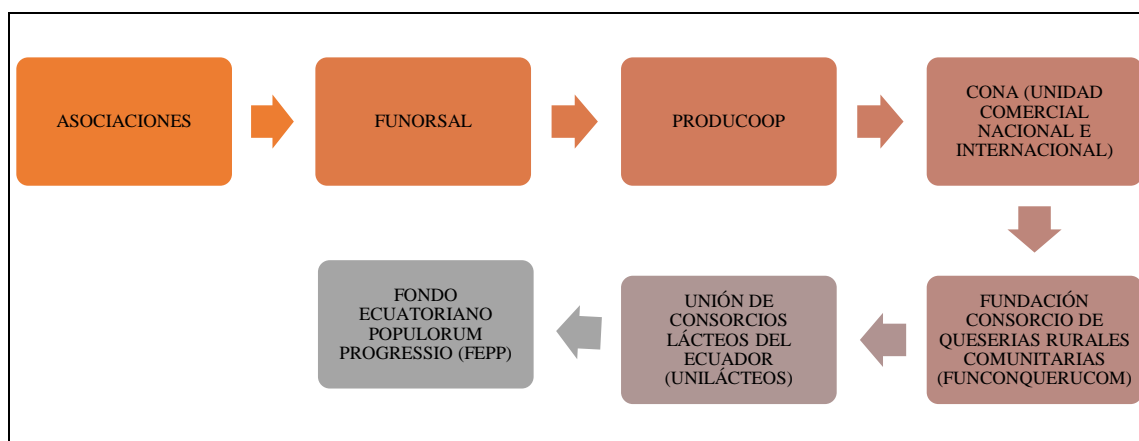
ASOCIACIONES

FUNORSAL

PRODUCOOP

CONA (UNIDAD COMERCIAL NACIONAL E INTERNACIONAL)

FUNDACIÓN CONSORCIO DE QUESERIAS RURALES COMUNITARIAS (FUNCONQUERUCOM)

UNIÓN DE CONSORCIOS LÁCTEOS DEL ECUADOR (UNILÁCTEOS)

FONDO ECUATORIANO POPULORUM PROGRESSIO (FEPP)